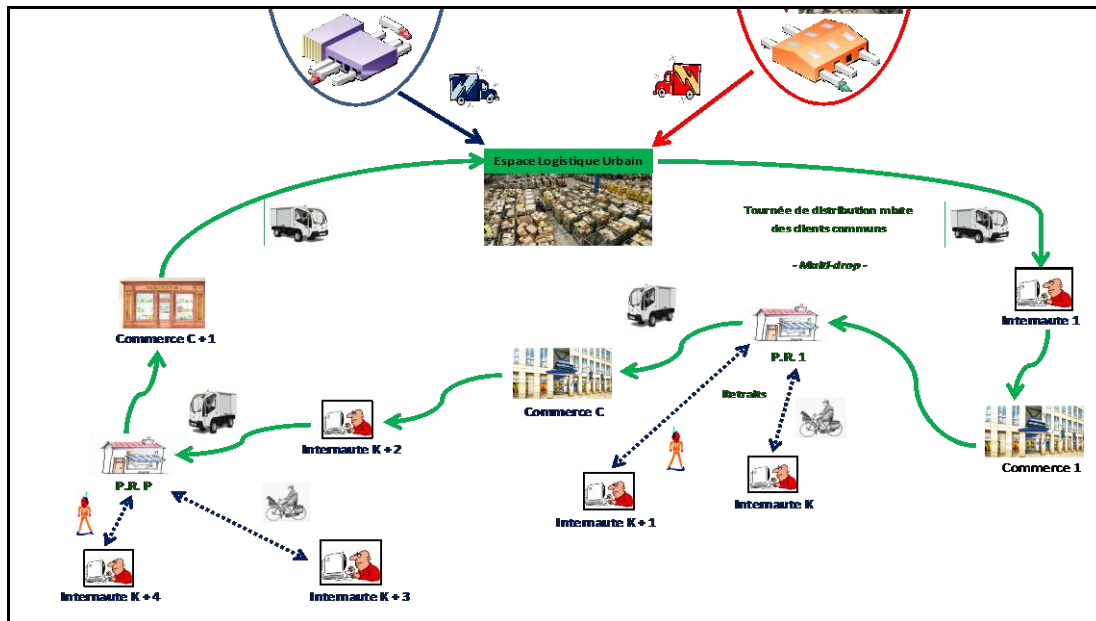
Espace Logistique Urbain

Tournée de distribution mixte des clients communs

- Multi-drop -

Internaute 1

Commerce C + 1

P.R. 1

Commerce C

Retraits

Commerce 1

Internaute K + 2

P.R. P

Internaute K + 1

Internaute K

Internaute K + 4

Internaute K + 3